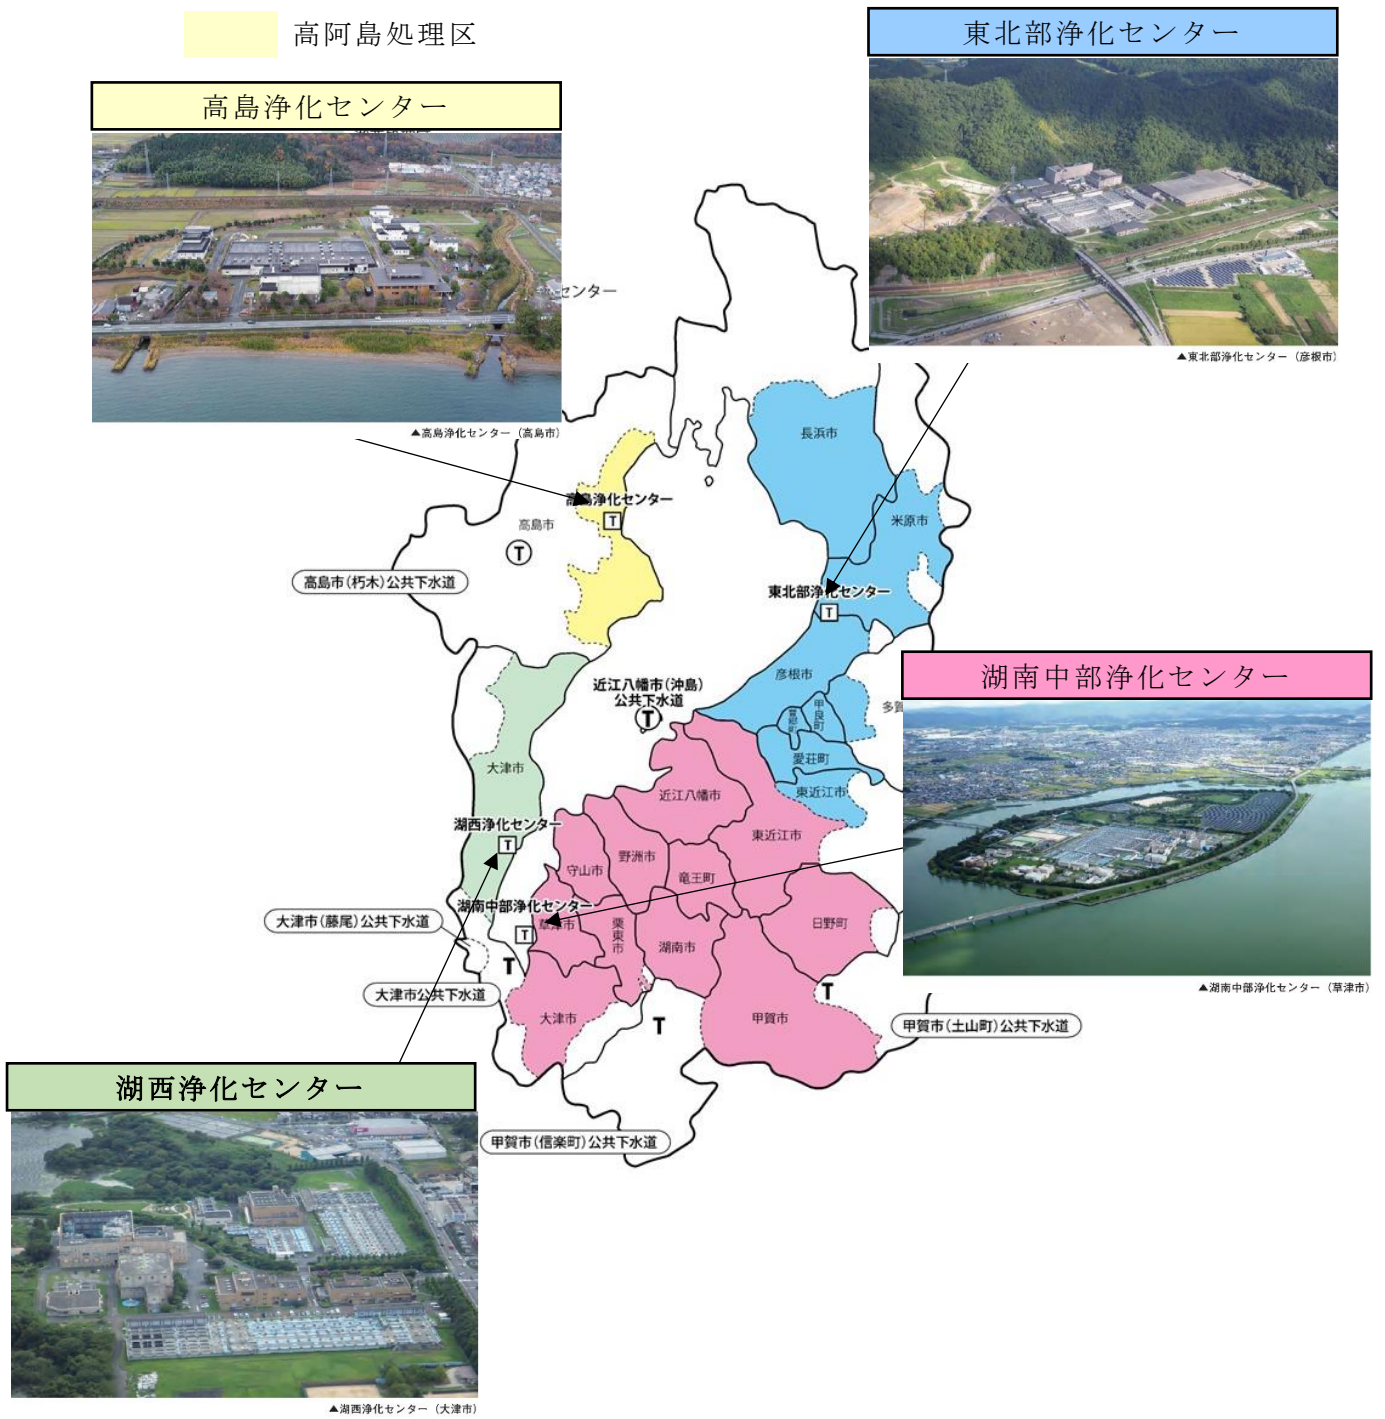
高阿島処理区

高島浄化センター

▲高島浄化センター（高島市）

東北部浄化センター

▲東北部浄化センター（彦根市）

センター

長浜市

高島浄化センター

高島市

米原市

高島市(朽木)公共下水道

東北部浄化センター

湖南中部浄化センター

彦根市

近江八幡市(沖島)
公共下水道

多賀

豊郷町

甲良町

大津市

愛荘町

近江八幡市

東近江市

湖西浄化センター

東近江市

野洲市

守山市

竜王町

湖南中部浄化センター

草津市

栗東市

日野町

大津市(藤尾)公共下水道

湖南市

▲湖南中部浄化センター（草津市）

大津市公共下水道

大津市

甲賀市

甲賀市(土山町)公共下水道

湖西浄化センター

甲賀市(信楽町)公共下水道

▲湖西浄化センター（大津市）